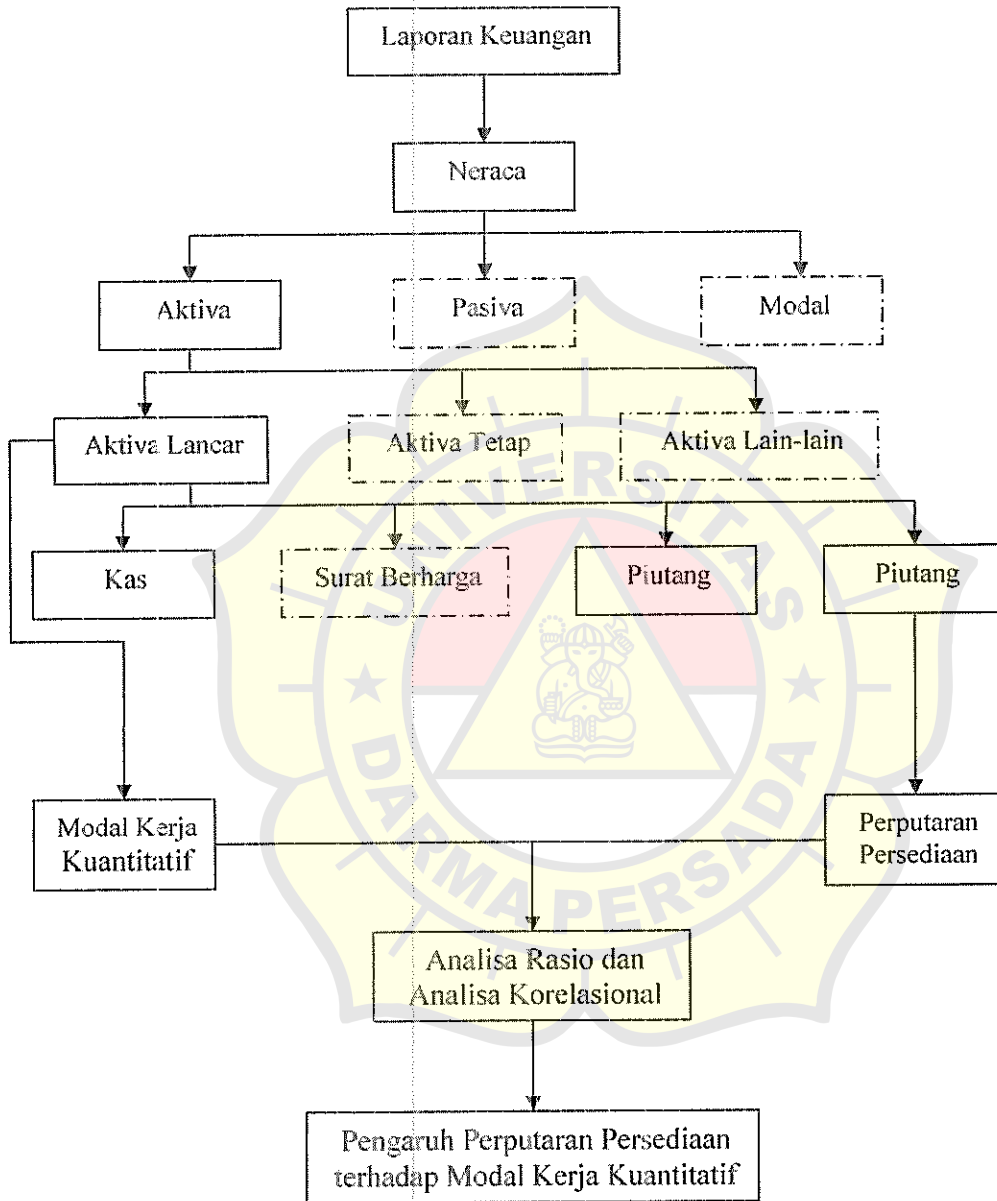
Laporan Keuangan

Neraca

Aktiva

Pasiva

Modal

Aktiva Lancar

Aktiva Tetap

Aktiva Lain-lain

Kas

Surat Berharga

Piutang

Piutang

UNIVERSITAS DARMA PERSADA

Modal Kerja Kuantitatif

Perputaran Persediaan

Analisa Rasio dan Analisa Korelasional

Pengaruh Perputaran Persediaan terhadap Modal Kerja Kuantitatif